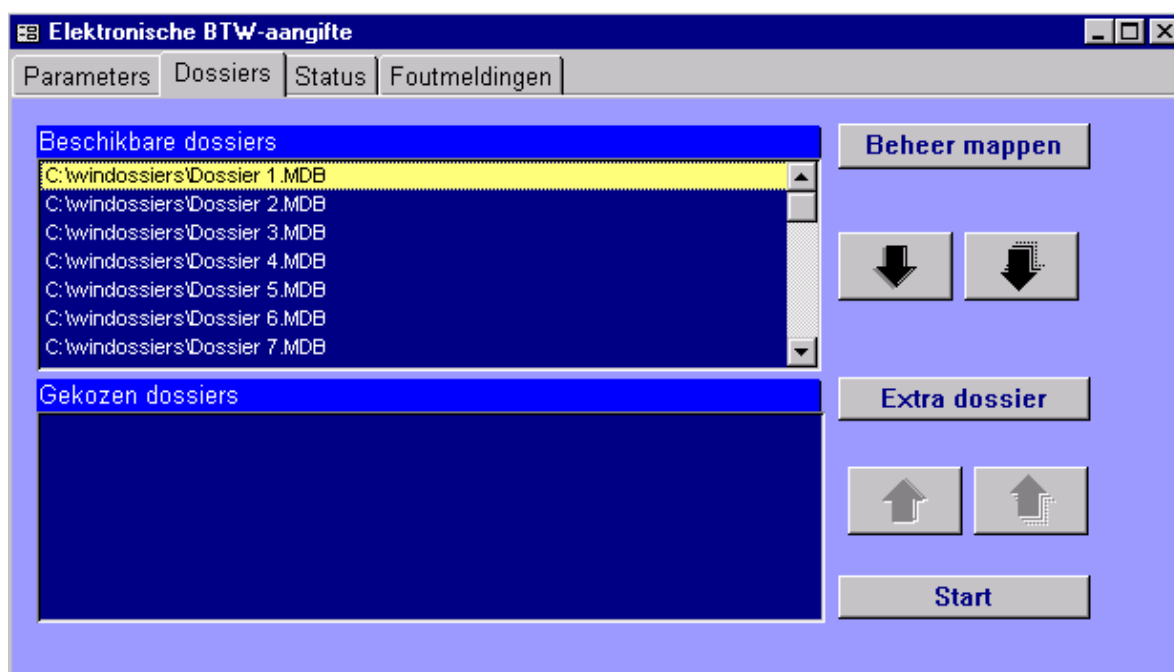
Elektronische BTW-aangifte

Parameters | Dossiers | Status | Foutmeldingen

Beschikbare dossiers

C:\windossiers\Dossier 1.MDB
C:\windossiers\Dossier 2.MDB
C:\windossiers\Dossier 3.MDB
C:\windossiers\Dossier 4.MDB
C:\windossiers\Dossier 5.MDB
C:\windossiers\Dossier 6.MDB
C:\windossiers\Dossier 7.MDB

Beheer mappen

Gekozen dossiers

Extra dossier

Start